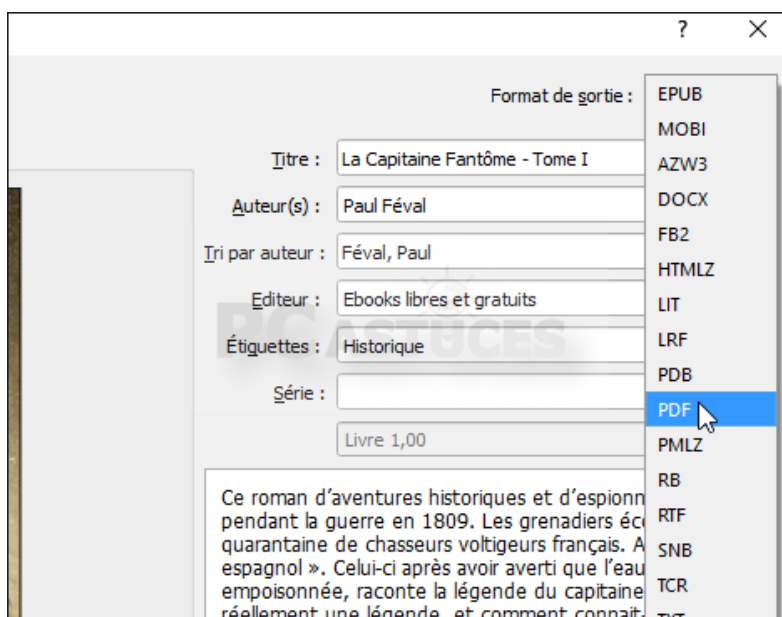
? ✕

Format de sortie :

Titre : La Capitaine Fantôme - Tome I

Auteur(s) : Paul Féval

Tri par auteur : Féval, Paul

Editeur : Ebooks libres et gratuits

Étiquettes : Historique

Série :

Livre 1,00

PC ASTUCES

Ce roman d'aventures historiques et d'espionn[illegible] pendant la guerre en 1809. Les grenadiers éc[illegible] quarantaine de chasseurs voltigeurs français. A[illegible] espagnol ». Celui-ci après avoir averti que l'eau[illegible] empoisonnée, raconte la légende du capitaine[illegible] réellement une légende, et comment connait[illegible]

EPUB
MOBI
AZW3
DOCX
FB2
HTMLZ
LIT
LRF
PDB
PDF
PMLZ
RB
RTF
SNB
TCR
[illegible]